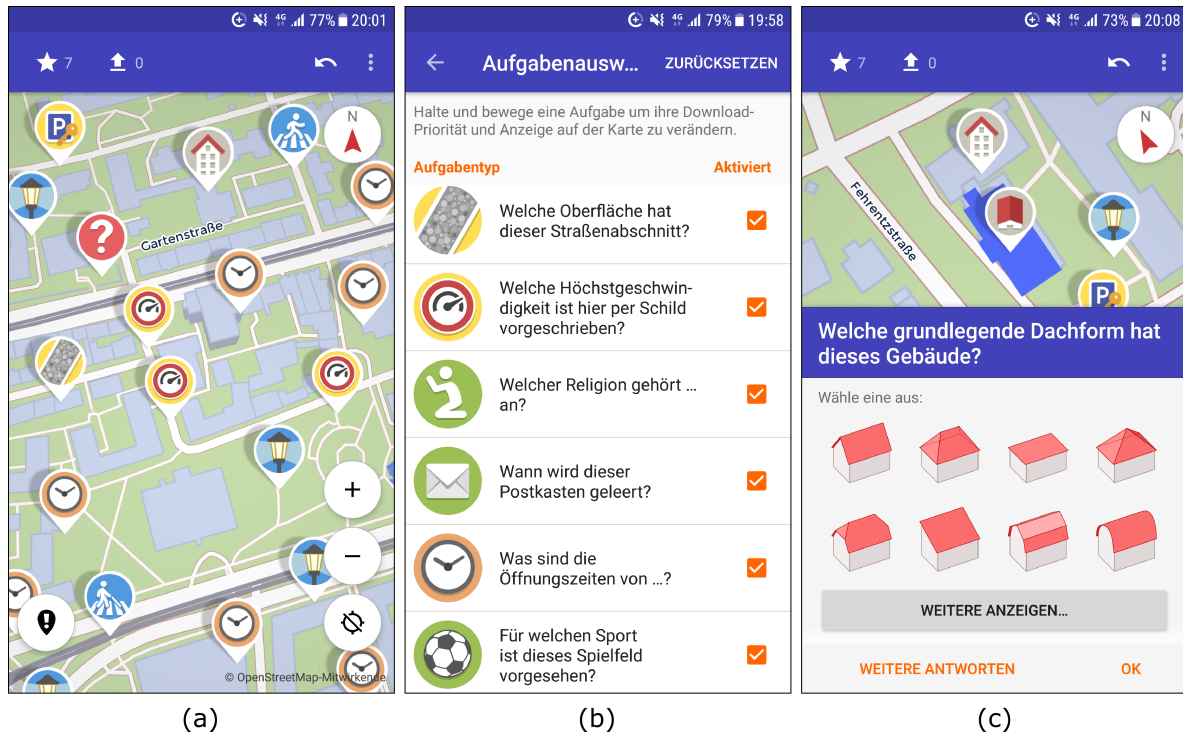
4G 77% 20:01

7 0

N

Gartenstraße

+

−

© OpenStreetMap-Mitwirkende

(a)

4G 79% 19:58

Aufgabenausw... ZURÜCKSETZEN

Halte und bewege eine Aufgabe um ihre Download-Priorität und Anzeige auf der Karte zu verändern.

Aufgabentyp Aktiviert

Welche Oberfläche hat dieser Straßenabschnitt?

Welche Höchstgeschwindigkeit ist hier per Schild vorgeschrieben?

Welcher Religion gehört … an?

Wann wird dieser Postkasten geleert?

Was sind die Öffnungszeiten von …?

Für welchen Sport ist dieses Spielfeld vorgesehen?

(b)

4G 73% 20:08

7 0

N

Fehrentzstraße

Welche grundlegende Dachform hat dieses Gebäude?

Wähle eine aus:

WEITERE ANZEIGEN…

WEITERE ANTWORTEN OK

(c)